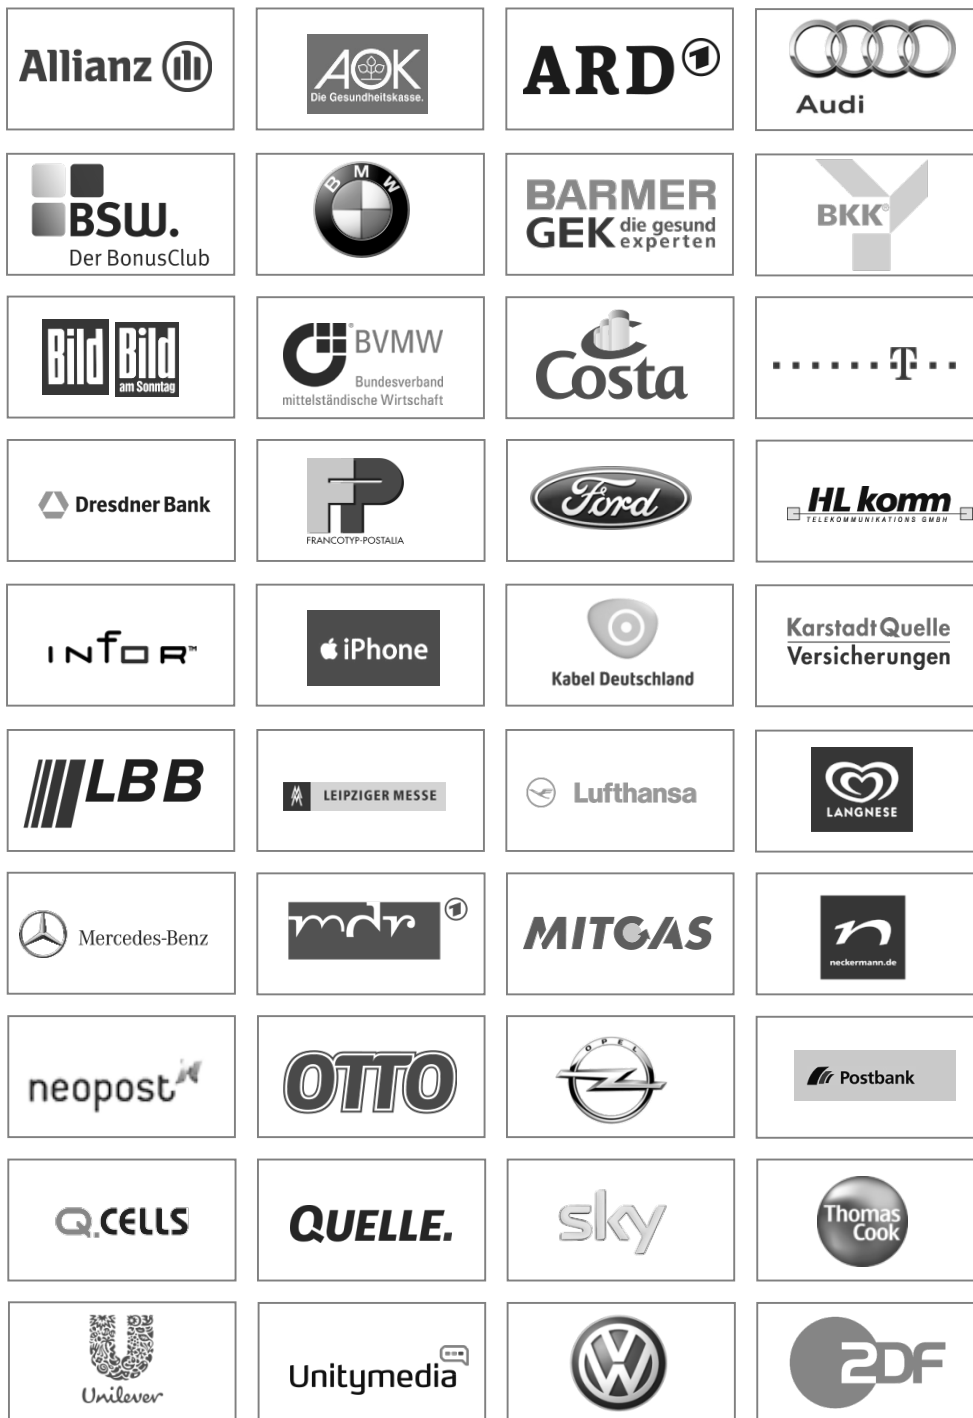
Allianz

AOK Die Gesundheitskasse.

ARD

Audi

BSW. Der BonusClub

BMW

BARMER GEK die gesund experten

BKK

Bild Bild am Sonntag

BVMW Bundesverband mittelständische Wirtschaft

Costa

T

Dresdner Bank

FP FRANCOTYP-POSTALIA

Ford

HL komm TELEKOMMUNIKATIONS GMBH

INFOR™

iPhone

Kabel Deutschland

KarstadtQuelle Versicherungen

LBB

LEIPZIGER MESSE

Lufthansa

LANGNESE

Mercedes-Benz

mdr

MITGAS

n neckermann.de

neopost

OTTO

OPEL

Postbank

Q.CELLS

QUELLE.

sky

Thomas Cook

Unilever

Unitymedia

VW

ZDF